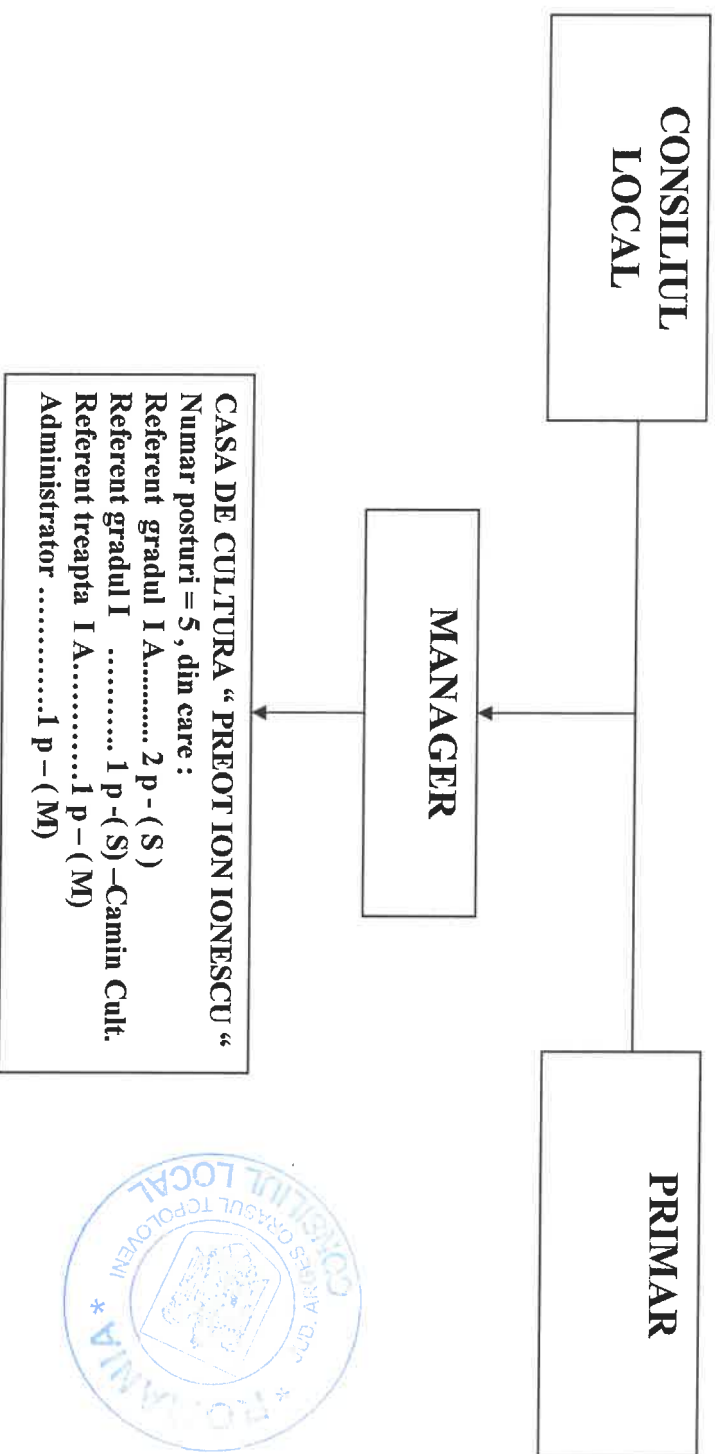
CONSILIUL LOCAL

PRIMAR

MANAGER

CASA DE CULTURA " PREOT ION IONESCU "
Numar posturi = 5 , din care :
Referent gradul I A......... 2 p - ( S )
Referent gradul I ........... 1 p -( S) –Camin Cult.
Referent treapta I A...........1 p – ( M)
Administrator ..............1 p – ( M)

CONSILIUL LOCAL ORAȘUL TOPOLOVENI JUD. ARGEȘ * ROMANIA *